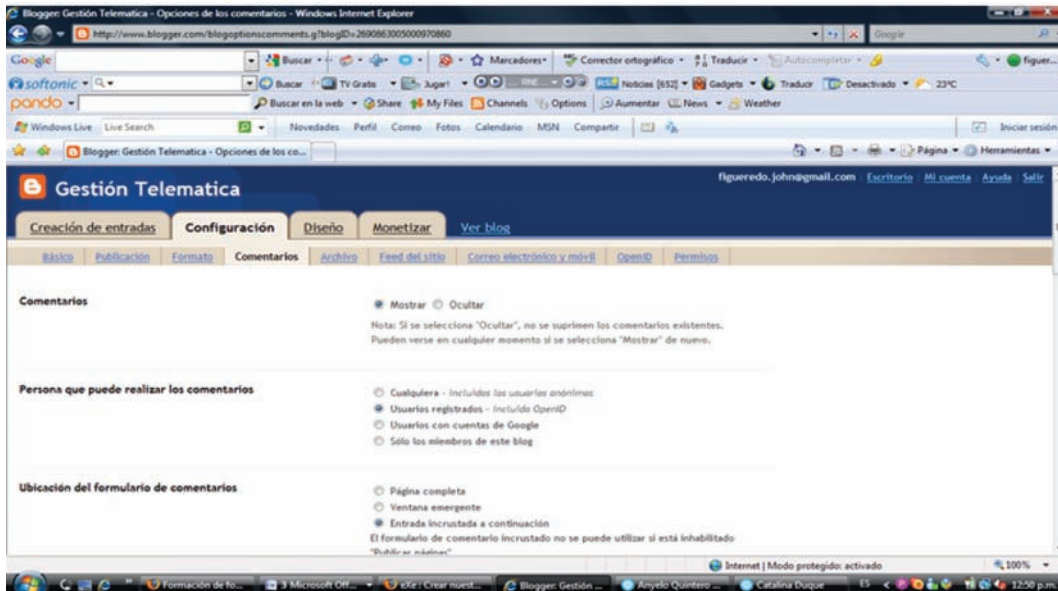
Blogger: Gestión Telematica - Opciones de los comentarios - Windows Internet Explorer

http://www.blogger.com/blogoptionscomments.g?blogID=2690863005000970860

Google

Buscar · Marcadores · Corrector ortográfico · Traducir · Autocompletar · figuer...

softonic · Buscar · TV Gratis · Jugar! · Noticias [652] · Gadgets · Traducir · Desactivado · 23ºC

pondo · Buscar en la web · Share · My Files · Channels · Options · Aumentar · News · Weather

Windows Live Live Search · Novedades Perfil Correo Fotos Calendario MSN Compartir · Iniciar sesión

Blogger: Gestión Telematica - Opciones de los co... · Página · Herramientas

Gestión Telematica

figueredo.john@gmail.com | Escritorio | Mi cuenta | Ayuda | Salir

Creación de entradas | Configuración | Diseño | Monetizar | Ver blog

Básico | Publicación | Formato | Comentarios | Archivo | Feed del sitio | Correo electrónico y móvil | OpenID | Permisos

Comentarios

Mostrar Ocultar

Nota: Si se selecciona "Ocultar", no se suprimen los comentarios existentes. Pueden verse en cualquier momento si se selecciona "Mostrar" de nuevo.

Persona que puede realizar los comentarios

Cualquiera - Incluidos los usuarios anónimos
Usuarios registrados - Incluido OpenID
Usuarios con cuentas de Google
Sólo los miembros de este blog

Ubicación del formulario de comentarios

Página completa
Ventana emergente
Entrada incrustada a continuación
El formulario de comentario incrustado no se puede utilizar si está inhabilitado "Publicar páginas"

Internet | Modo protegido: activado · 100%

Formación de fo... · 3 Microsoft Off... · eXe: Crear nuest... · Blogger: Gestión ... · Anyelo Quintero ... · Catalina Duque · ES · 12:50 p.m.